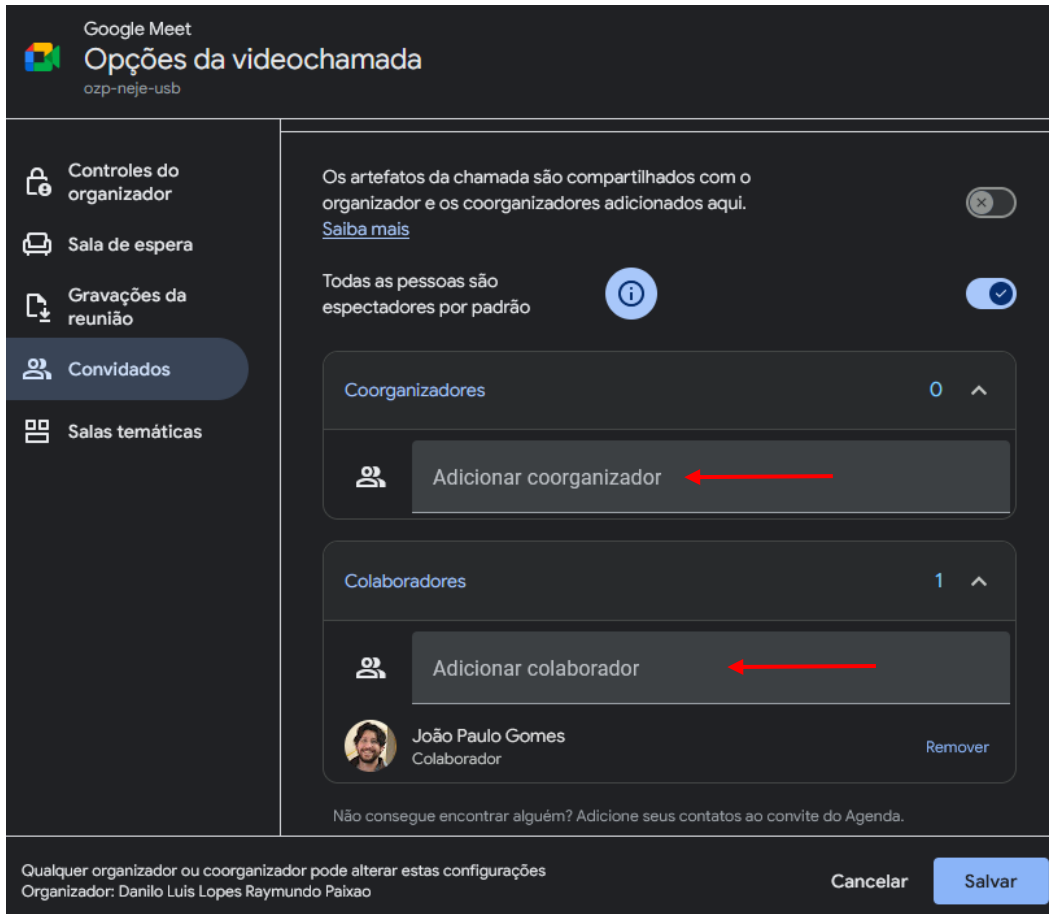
Google Meet
Opções da videochamada
ozp-neje-usb

Controles do organizador
Sala de espera
Gravações da reunião
Convidados
Salas temáticas

Os artefatos da chamada são compartilhados com o organizador e os coorganizadores adicionados aqui.
Saiba mais

Todas as pessoas são espectadores por padrão

Coorganizadores 0

Adicionar coorganizador

Colaboradores 1

Adicionar colaborador

João Paulo Gomes
Colaborador
Remover

Não consegue encontrar alguém? Adicione seus contatos ao convite do Agenda.

Qualquer organizador ou coorganizador pode alterar estas configurações
Organizador: Danilo Luis Lopes Raymundo Paixao

Cancelar
Salvar